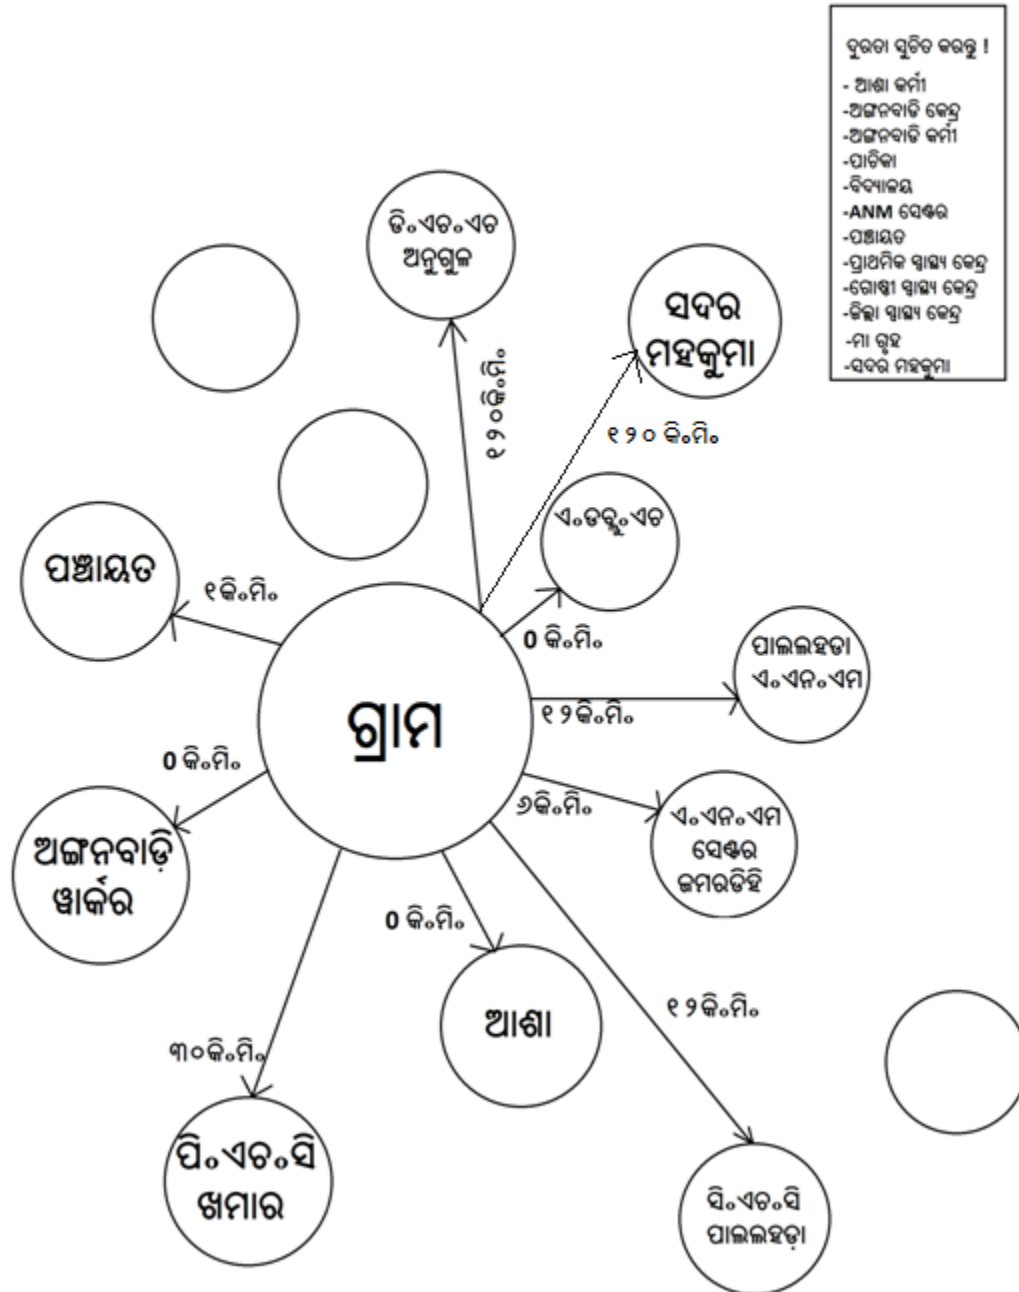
ଦୂରତା ସୁଚିତ କରନ୍ତୁ !

- ଆଶା କର୍ମୀ
-ଅଙ୍ଗନବାଡି କେନ୍ଦ୍ର
-ଅଙ୍ଗନବାଡି କର୍ମୀ
-ପାଟିକା
-ବିଦ୍ୟାଳୟ
-ANM ସେଣ୍ଟର
-ପଞ୍ଚାୟତ
-ପ୍ରାଥମିକ ସ୍ୱାସ୍ଥ୍ୟ କେନ୍ଦ୍ର
-ଗୋଷ୍ଠୀ ସ୍ୱାସ୍ଥ୍ୟ କେନ୍ଦ୍ର
-ଜିଲ୍ଲା ସ୍ୱାସ୍ଥ୍ୟ କେନ୍ଦ୍ର
-ମା ଗୃହ
-ସଦର ମହକୁମା

ଡି.ଏଚ.ଏଚ ଅନୁଗୁଳ

୧୨୦କି.ମି.

ସଦର ମହକୁମା

୧୨୦ କି.ମି.

ଏ.ଡବ୍ଲୁ.ଏଚ

ପଞ୍ଚାୟତ

୧କି.ମି.

0 କି.ମି.

ପାଲଲହଡା ଏ.ଏନ.ଏମ

୧୨କି.ମି.

ଗ୍ରାମ

0 କି.ମି.

୬କି.ମି.

ଏ.ଏନ.ଏମ ସେଣ୍ଟର ଜମରଡିହି

ଅଙ୍ଗନବାଡ଼ି ୱାର୍କର

0 କି.ମି.

ଆଶା

୧୨କି.ମି.

୩୦କି.ମି.

ପି.ଏଚ.ସି ଖମାର

ସି.ଏଚ.ସି ପାଲଲହଡ଼ା